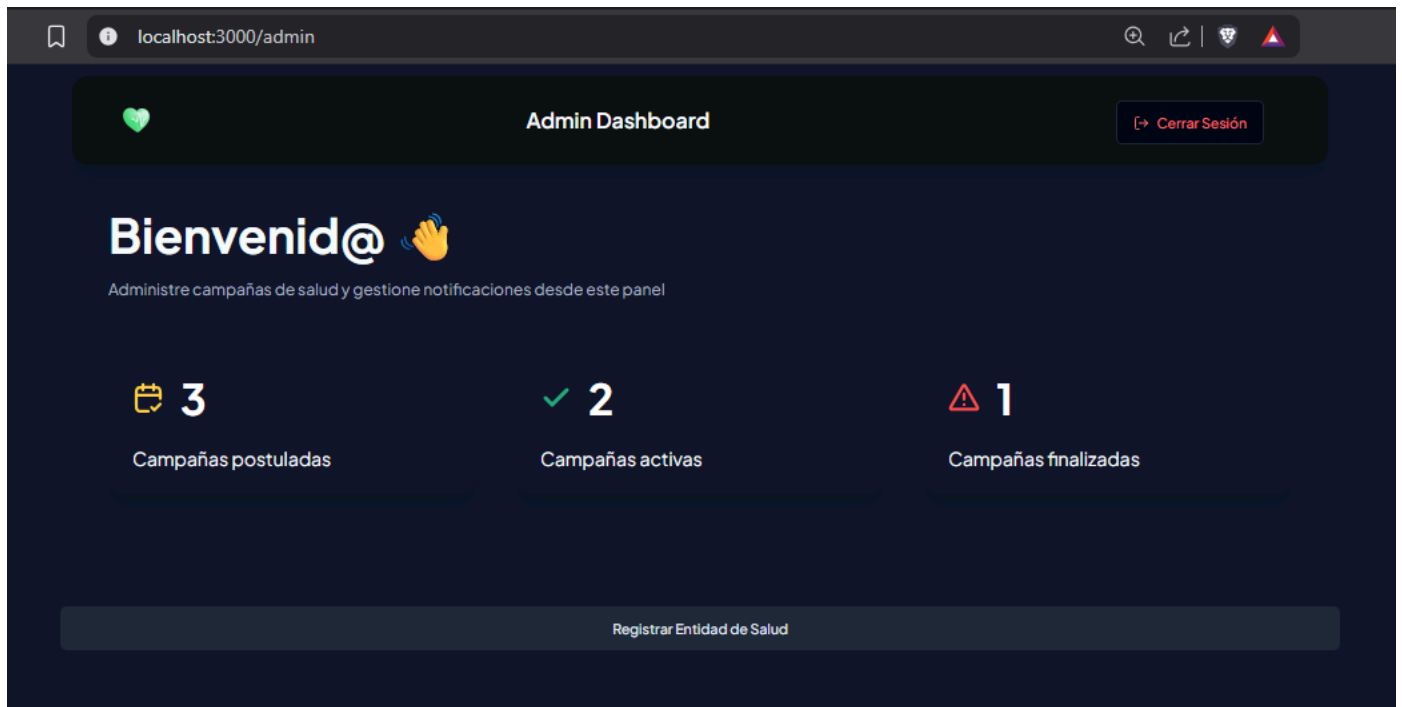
localhost:3000/admin

Admin Dashboard

Cerrar Sesión

Bienvenid@ 👋

Administre campañas de salud y gestione notificaciones desde este panel

3
Campañas postuladas

2
Campañas activas

1
Campañas finalizadas

Registrar Entidad de Salud